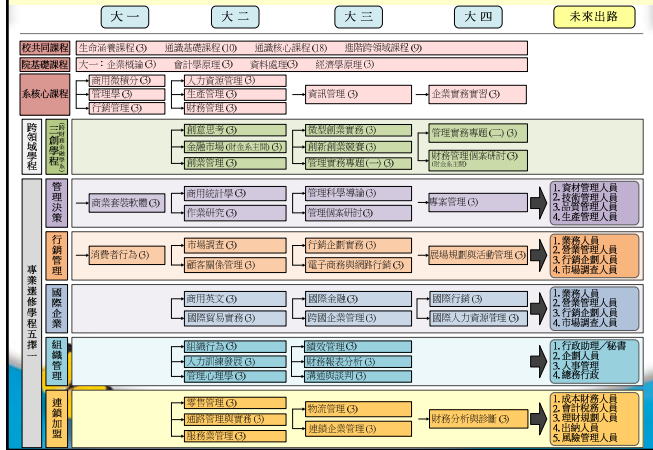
大一 大二 大三 大四 未來出路

校共同課程 生命涵養課程(3) 通識基礎課程(10) 通識核心課程(18) 進階跨領域課程(9)

院基礎課程 大一:企業概論(3) 會計學原理(3) 資料處理(3) 經濟學原理(3)

系核心課程
商用微積分(3)
管理學(3)
行銷管理(3)
人力資源管理(3)
生產管理(3)
財務管理(3)
資訊管理(3)
企業實務實習(3)

跨領域學程
三創學程
創意思考(3)
金融市場(財金系主開)(3)
創業管理(3)
微型創業實務(3)
創新創業競賽(3)
管理實務專題(一)(3)
管理實務專題(二)(3)
財務管理個案研討(3)(財金系主開)

專業選修學程五擇一

管理決策
商業套裝軟體(3)
商用統計學(3)
作業研究(3)
管理科學導論(3)
管理個案研討(3)
專案管理(3)
1.資材管理人員
2.技術管理人員
3.品質管理人員
4.生產管理人員

行銷管理
消費者行為(3)
市場調查(3)
顧客關係管理(3)
行銷企劃實務(3)
電子商務與網路行銷(3)
展場規劃與活動管理(3)
1.業務人員
2.營業管理人員
3.行銷企劃人員
4.市場調查人員

國際企業
商用英文(3)
國際貿易實務(3)
國際金融(3)
跨國企業管理(3)
國際行銷(3)
國際人力資源管理(3)
1.業務人員
2.營業管理人員
3.行銷企劃人員
4.市場調查人員

組織管理
組織行為(3)
人力訓練發展(3)
管理心理學(3)
績效管理(3)
財務報表分析(3)
溝通與談判(3)
1.行政助理/秘書
2.企劃人員
3.人事管理
4.總務行政

連鎖加盟
零售管理(3)
通路管理與實務(3)
服務業管理(3)
物流管理(3)
連鎖企業管理(3)
財務分析與診斷(3)
1.成本財務人員
2.會計稅務人員
3.理財規劃人員
4.出納人員
5.風險管理人員